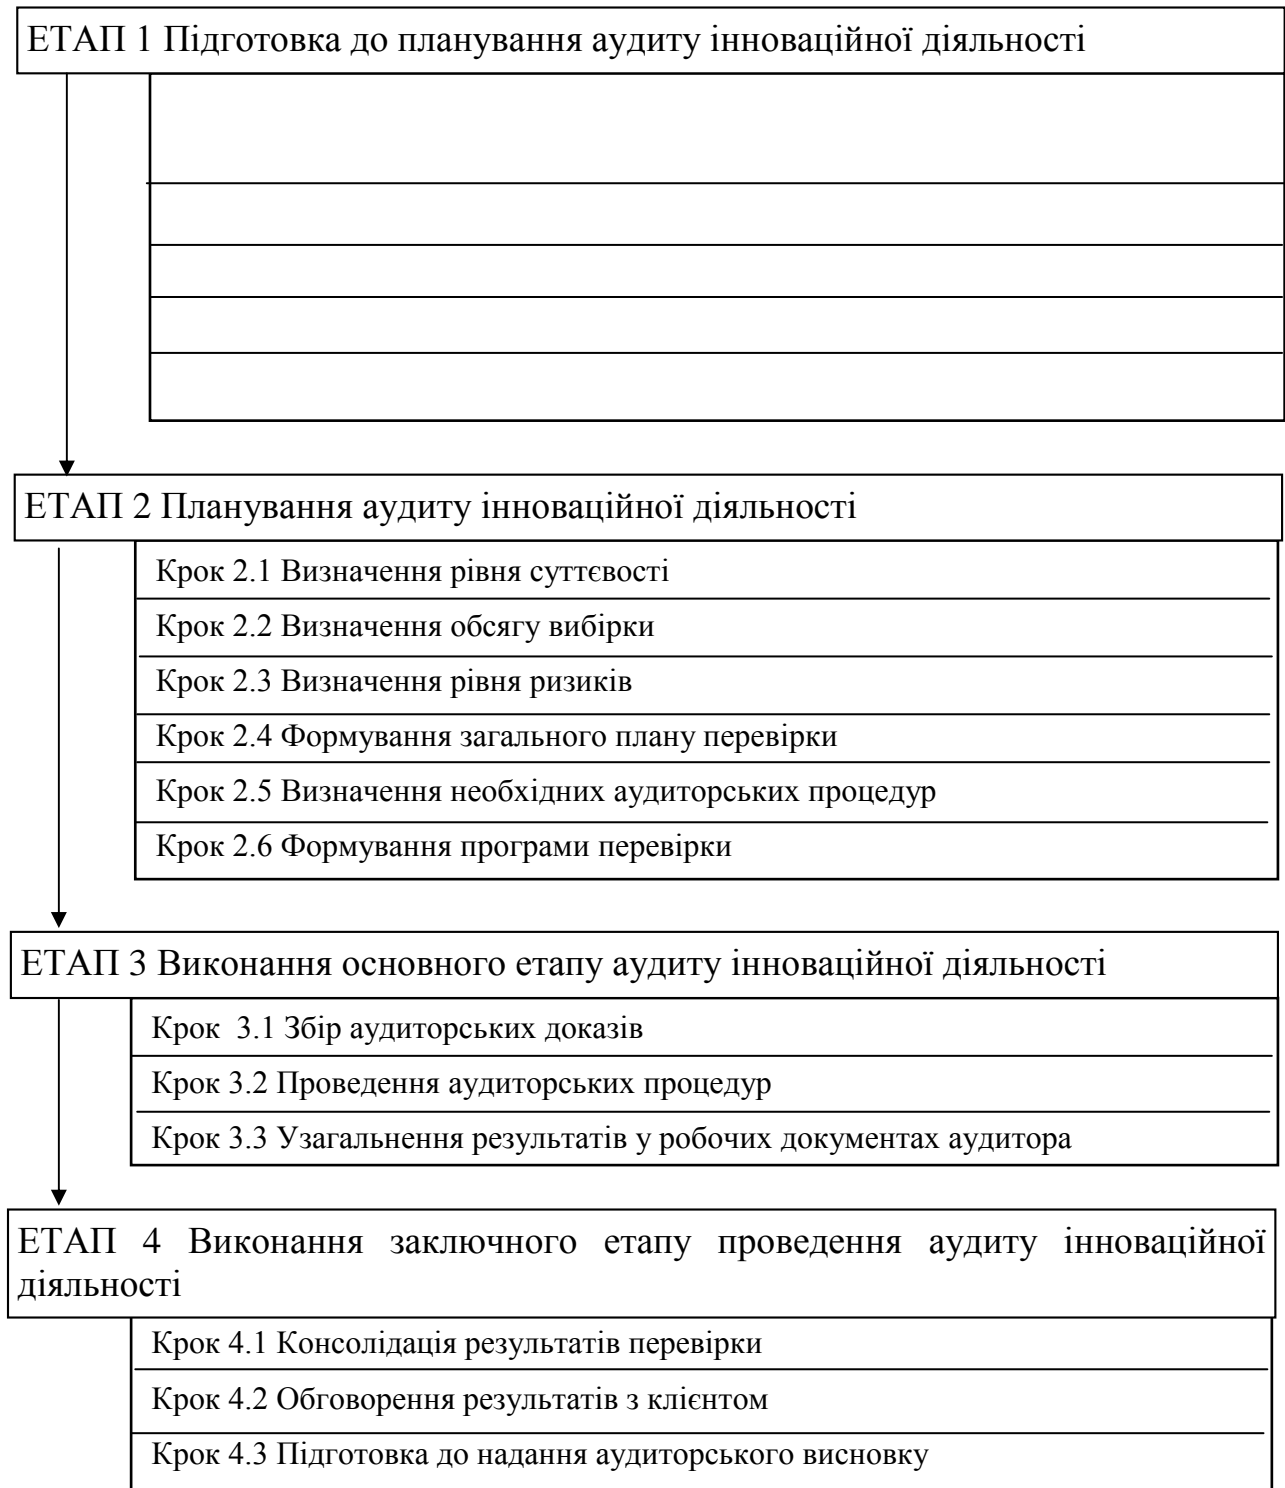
ЕТАП 1 Підготовка до планування аудиту інноваційної діяльності

ЕТАП 2 Планування аудиту інноваційної діяльності

Крок 2.1 Визначення рівня суттєвості

Крок 2.2 Визначення обсягу вибірки

Крок 2.3 Визначення рівня ризиків

Крок 2.4 Формування загального плану перевірки

Крок 2.5 Визначення необхідних аудиторських процедур

Крок 2.6 Формування програми перевірки

ЕТАП 3 Виконання основного етапу аудиту інноваційної діяльності

Крок 3.1 Збір аудиторських доказів

Крок 3.2 Проведення аудиторських процедур

Крок 3.3 Узагальнення результатів у робочих документах аудитора

ЕТАП 4 Виконання заключного етапу проведення аудиту інноваційної діяльності

Крок 4.1 Консолідація результатів перевірки

Крок 4.2 Обговорення результатів з клієнтом

Крок 4.3 Підготовка до надання аудиторського висновку